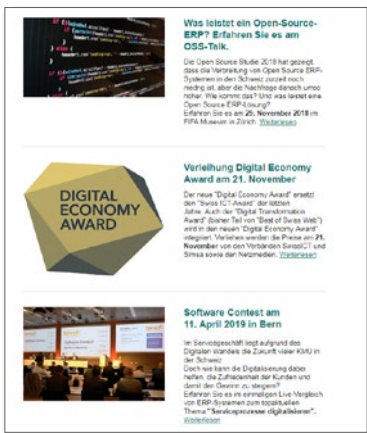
Was leistet ein Open-Source-ERP? Erfahren Sie es am OSS-Talk.

Die Open Source Studie 2018 hat gezeigt dass die Verbreitung von Open Source ERP-Systemen in der Schweiz zurzeit noch niedrig ist, aber die Nachfrage danach umso höher. Wie kommt das? Und was leistet eine Open Source ERP-Lösung? Erfahren Sie es am 25. November 2018 im FIFA Museum in Zürich. Weiterlesen

DIGITAL ECONOMY AWARD

Verleihung Digital Economy Award am 21. November

Der neue "Digital Economy Award" ersetzt den "Swiss ICT Award" der letzten Jahre. Auch der "Digital Transformation Award" (bisher Teil von "Best of Swiss Web") wird in den neuen "Digital Economy Award" integriert. Verliehen werden die Preise am 21. November von den Verbänden SwissICT und Simsa sowie den Netzmedien. Weiterlesen

Software Contest am 11. April 2019 in Bern

Im Servicegeschäft liegt aufgrund des Digitalen Wandels die Zukunft vieler KMU in der Schweiz. Doch wie kann die Digitalisierung dabei helfen, die Zufriedenheit der Kunden und damit den Gewinn zu steigern? Erfahren Sie es im einmaligen Live-Vergleich von ERP-Systemen zum topaktuellen Thema "Serviceprozesse digitalisieren". Weiterlesen